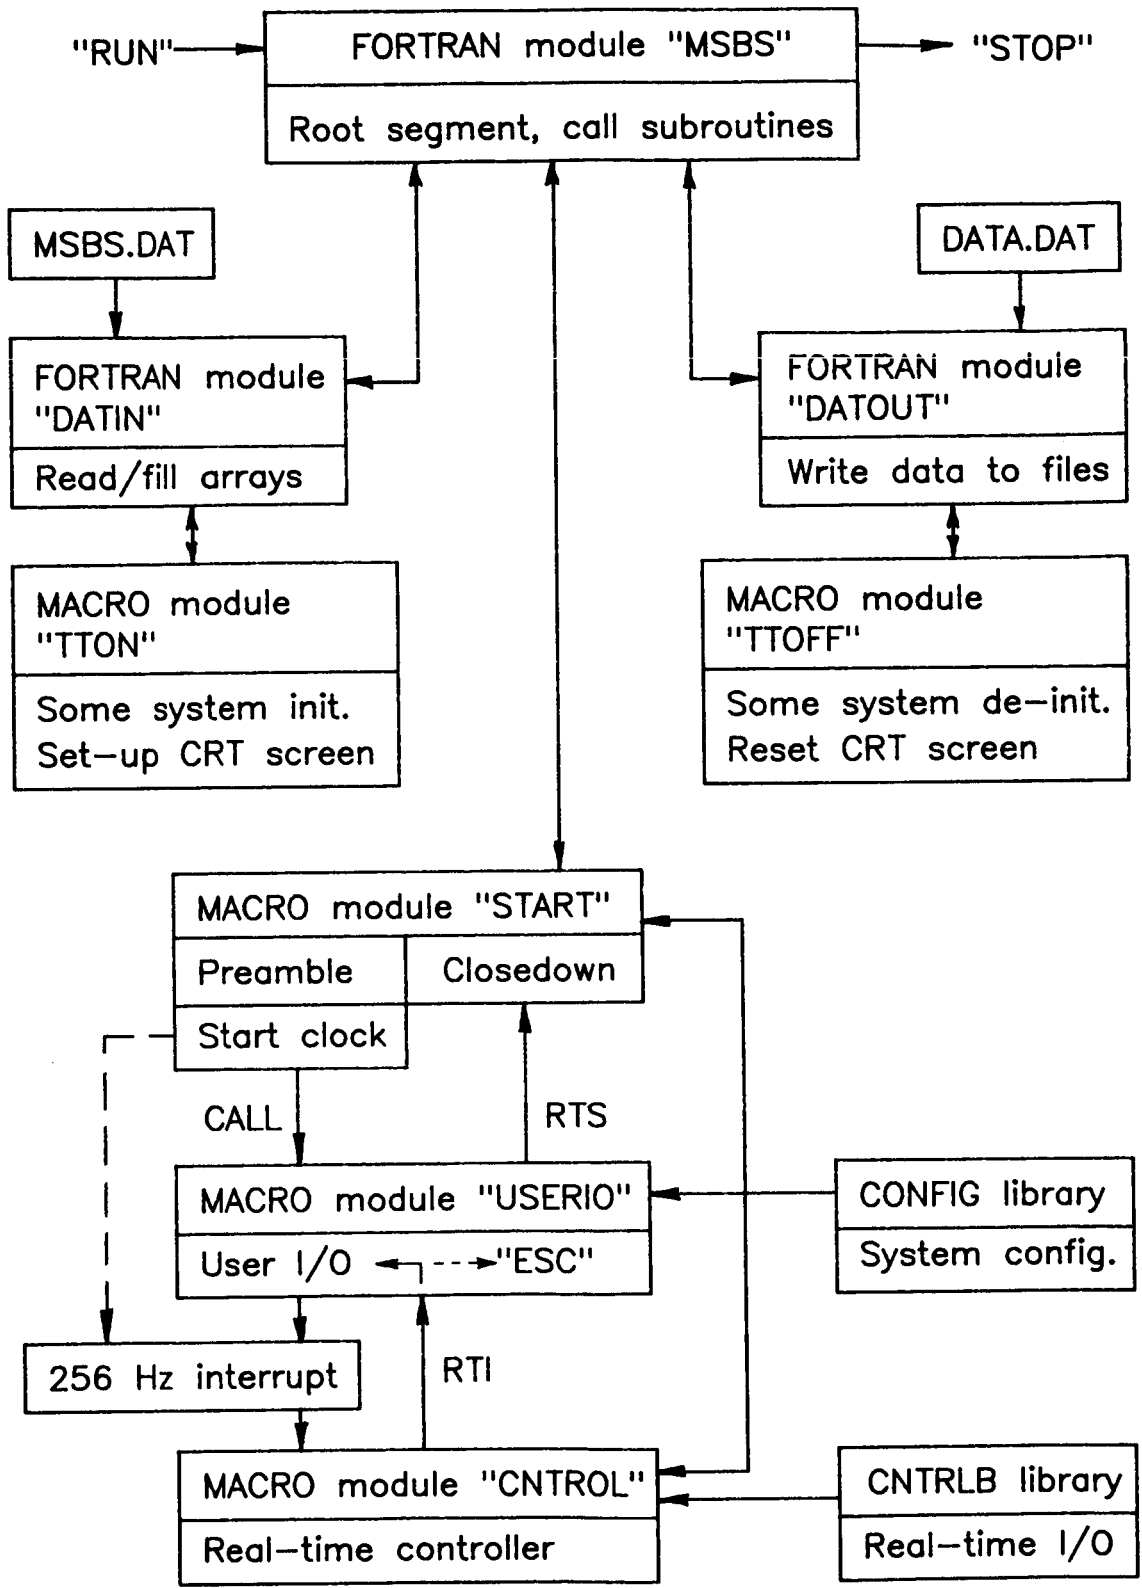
"RUN"

FORTRAN module "MSBS"

Root segment, call subroutines

"STOP"

MSBS.DAT

FORTRAN module "DATIN"

Read/fill arrays

MACRO module "TTON"

Some system init.
Set-up CRT screen

DATA.DAT

FORTRAN module "DATOUT"

Write data to files

MACRO module "TTOFF"

Some system de-init.
Reset CRT screen

MACRO module "START"

Preamble

Closedown

Start clock

CALL

RTS

MACRO module "USERIO"

User I/O "ESC"

CONFIG library

System config.

256 Hz interrupt

RTI

MACRO module "CNTROL"

Real-time controller

CNTRLB library

Real-time I/O